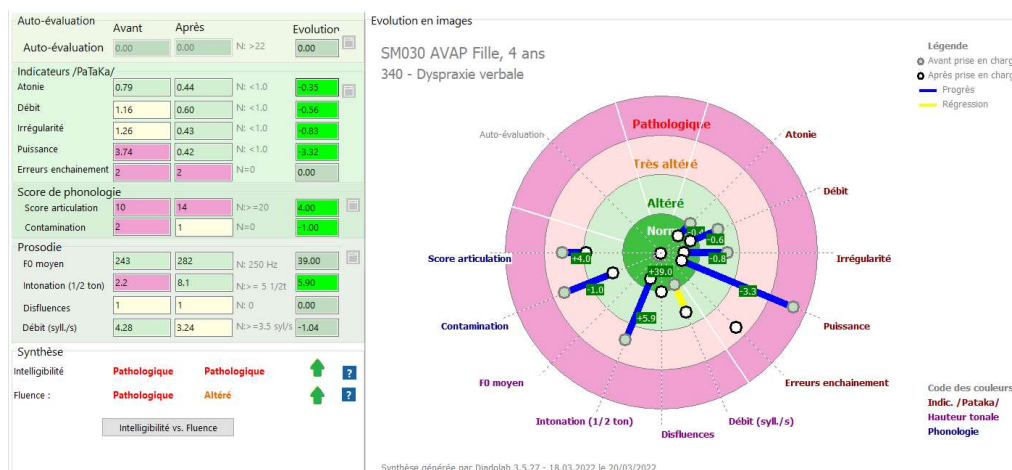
Auto-évaluation Avant Après Evolution

| | Avant | Après | | Evolution |
|---|---|---|---|---|
| Auto-évaluation | 0.00 | 0.00 | N: >22 | 0.00 |

Indicateurs /PaTaKa/

| | Avant | Après | | Evolution |
|---|---|---|---|---|
| Atonie | 0.79 | 0.44 | N: <1.0 | -0.35 |
| Débit | 1.16 | 0.60 | N: <1.0 | -0.56 |
| Irrégularité | 1.26 | 0.43 | N: <1.0 | -0.83 |
| Puissance | 3.74 | 0.42 | N: <1.0 | -3.32 |
| Erreurs enchainement | 2 | 2 | N=0 | 0.00 |

Score de phonologie

| | Avant | Après | | Evolution |
|---|---|---|---|---|
| Score articulation | 10 | 14 | N:>=20 | 4.00 |
| Contamination | 2 | 1 | N=0 | -1.00 |

Prosodie

| | Avant | Après | | Evolution |
|---|---|---|---|---|
| F0 moyen | 243 | 282 | N: 250 Hz | 39.00 |
| Intonation (1/2 ton) | 2.2 | 8.1 | N:>= 5 1/2t | 5.90 |
| Disfluences | 1 | 1 | N: 0 | 0.00 |
| Débit (syll./s) | 4.28 | 3.24 | N:>=3.5 syl/s | -1.04 |

Synthèse

Intelligibilité Pathologique Pathologique

Fluence : Pathologique Altéré

Intelligibilité vs. Fluence

Evolution en images

SM030 AVAP Fille, 4 ans

340 - Dyspraxie verbale

Légende
Avant prise en charg
Après prise en charg
Progrès
Régression

Pathologique
Très altéré
Altéré
Norm

Auto-évaluation
Atonie
Débit
Irrégularité
Puissance
Erreurs enchainement
Débit (syll./s)
Disfluences
Intonation (1/2 ton)
F0 moyen
Contamination
Score articulation

-0.4
-0.6
-0.8
-3.3
+4.0
+39.0
-1.0
+5.9

Code des couleurs
Indic. /Pataka/
Hauteur tonale
Phonologie

Synthèse générée par Diadolab 3.5.27 - 18.03.2022 le 20/03/2022